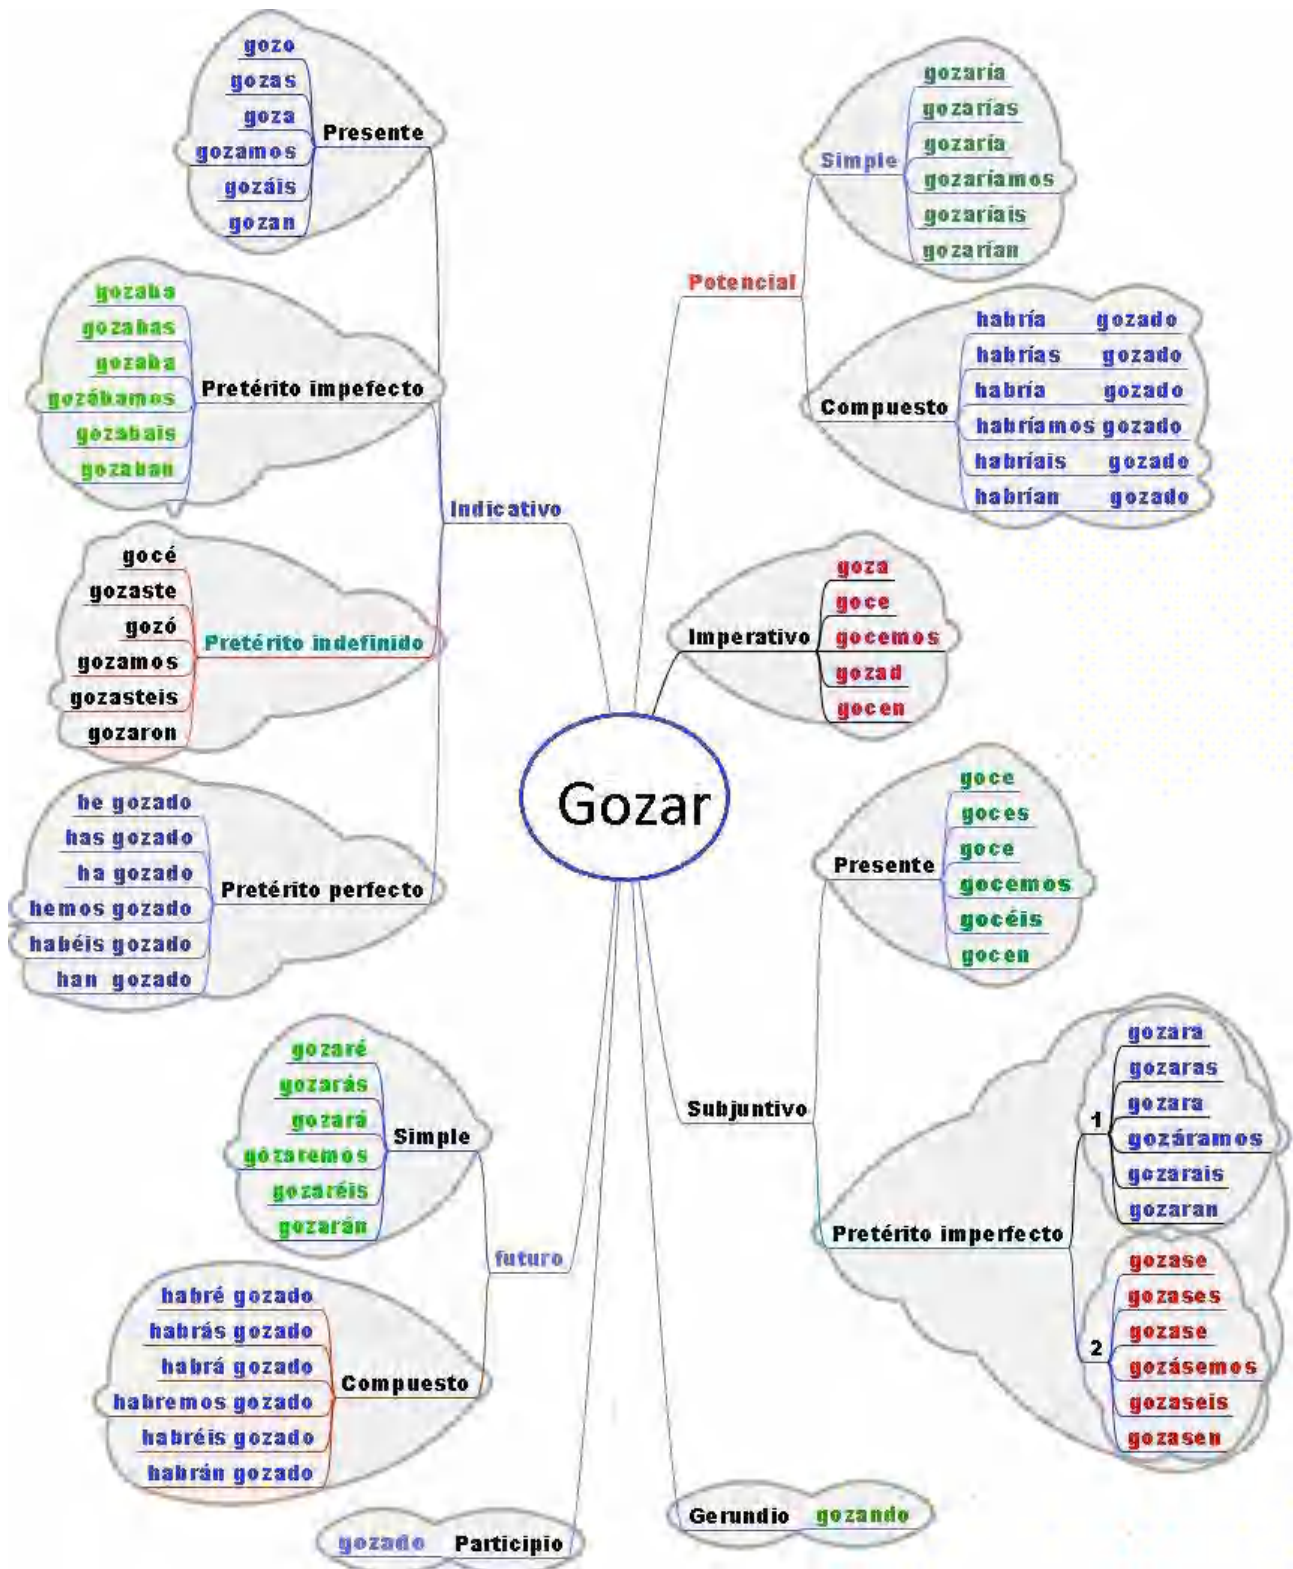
Gozar

Indicativo

Presente
gozo
gozas
goza
gozamos
gozáis
gozan

Pretérito impefecto
gozaba
gozabas
gozaba
gozábamos
gozabais
gozaban

Pretérito indefinido
gocé
gozaste
gozó
gozamos
gozasteis
gozaron

Pretérito perfecto
he gozado
has gozado
ha gozado
hemos gozado
habéis gozado
han gozado

futuro

Simple
gozaré
gozarás
gozará
gozaremos
gozaréis
gozarán

Compuesto
habré gozado
habrás gozado
habrá gozado
habremos gozado
habréis gozado
habrán gozado

gozado Participio

Potencial

Simple
gozaría
gozarías
gozaría
gozaríamos
gozaríais
gozarían

Compuesto
habría gozado
habrías gozado
habría gozado
habríamos gozado
habríais gozado
habrían gozado

Imperativo
goza
goce
gocemos
gozad
gocen

Subjuntivo

Presente
goce
goces
goce
gocemos
gocéis
gocen

Pretérito imperfecto
1
gozara
gozaras
gozara
gozáramos
gozarais
gozaran
2
gozase
gozases
gozase
gozásemos
gozaseis
gozasen

Gerundio gozando